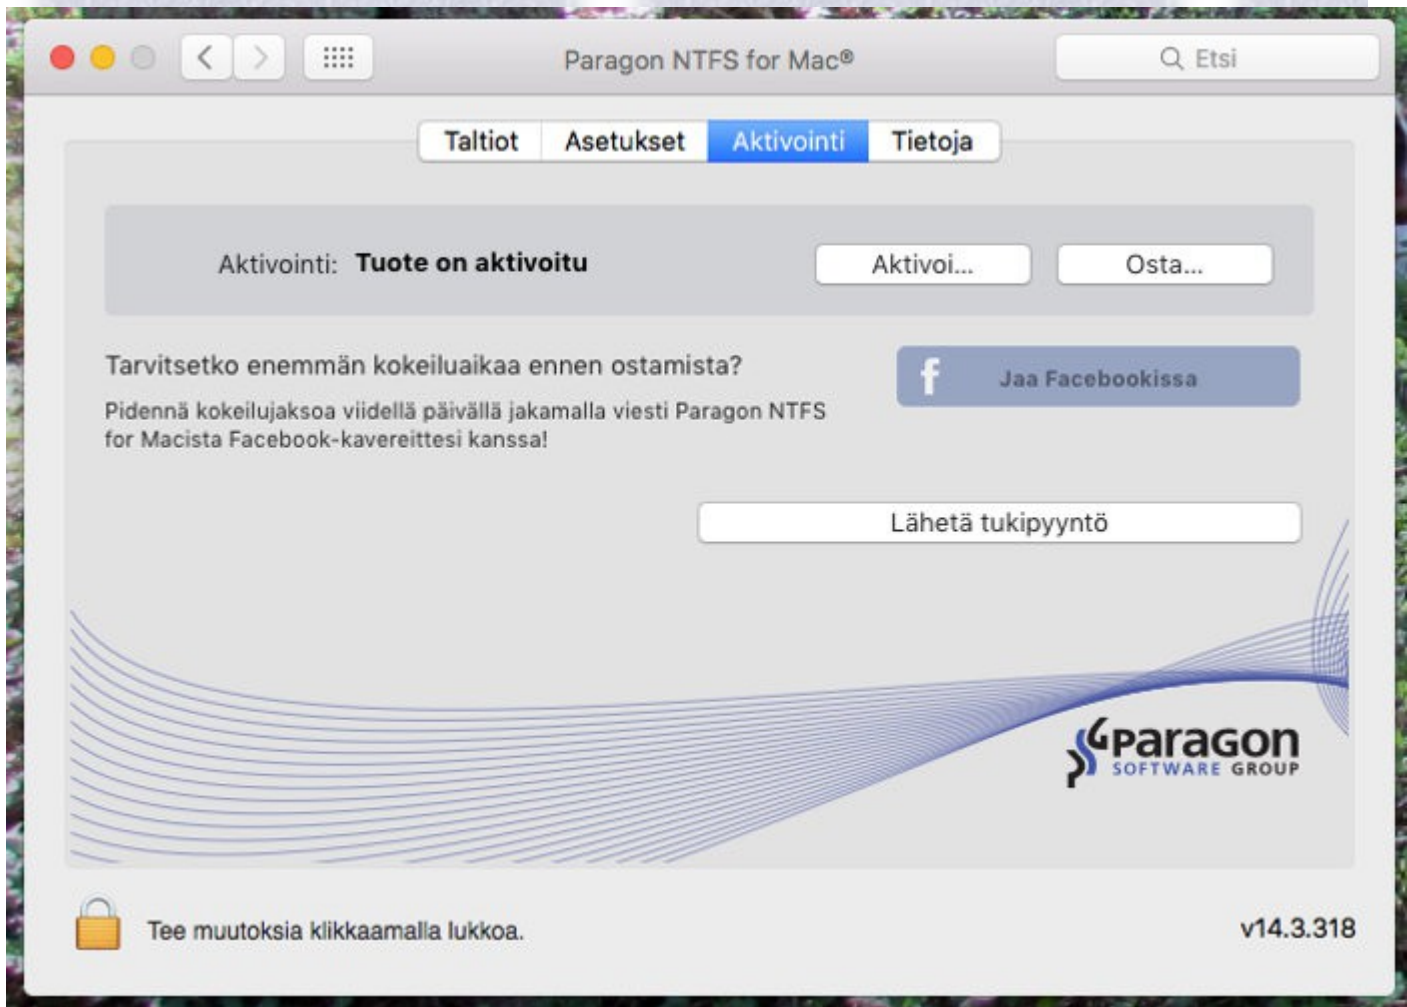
Paragon NTFS for Mac®

Etsi

Taltiot
Asetukset
Aktivointi
Tietoja

Aktivointi: **Tuote on aktivoitu**

Aktivoi...
Osta...

Tarvitsetko enemmän kokeiluaikaa ennen ostamista?

Pidennä kokeilujaksoa viidellä päivällä jakamalla viesti Paragon NTFS for Macista Facebook-kavereittesi kanssa!

f Jaa Facebookissa

Lähetä tukipyyntö

Paragon SOFTWARE GROUP

Tee muutoksia klikkaamalla lukkoa.

v14.3.318